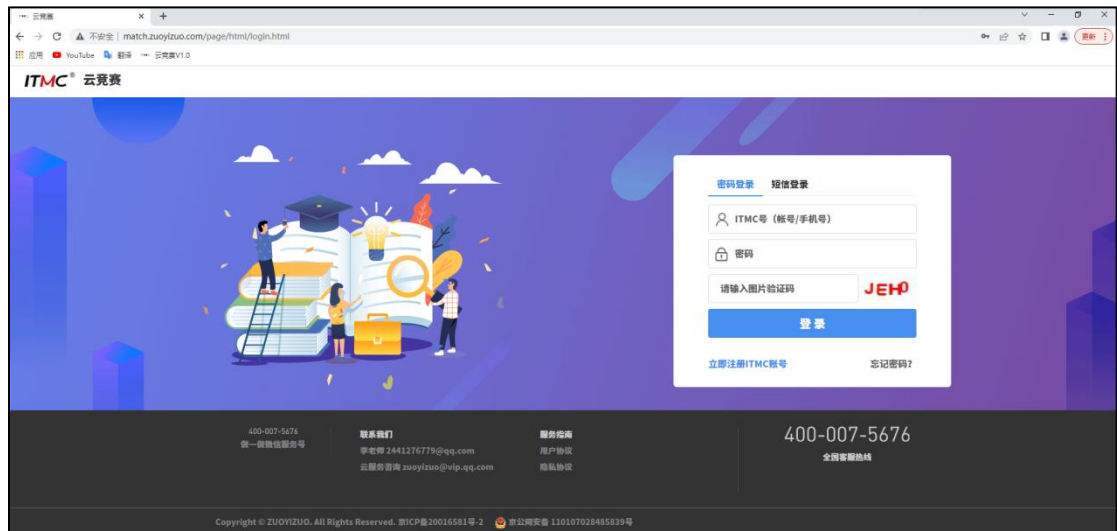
云竞赛 × +

不安全 | match.zuoyizuo.com/page/html/login.html

更新

应用 YouTube 翻译 云竞赛V1.0

ITMC® 云竞赛

密码登录 短信登录

ITMC号（帐号/手机号）

密码

请输入图片验证码

JEHP

登录

立即注册ITMC账号

忘记密码？

400-007-5676
做一做微信服务号

联系我们
李老师 2441276779@qq.com
云服务咨询 zuoyizuo@vip.qq.com

服务指南
用户协议
隐私协议

400-007-5676
全国客服热线

Copyright © ZUOYIZUO. All Rights Reserved. 京ICP备20016581号-2 京公网安备 11010702848583​9号